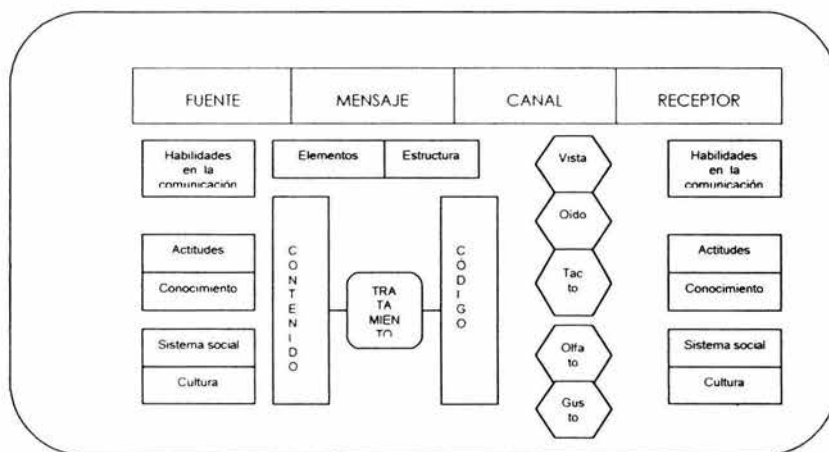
| FUENTE | MENSAJE | CANAL | RECEPTOR |
|---|---|---|---|

Habilidades en la comunicación

Actitudes

Conocimiento

Sistema social

Cultura

Elementos

Estructura

CONTENIDO

TRATAMIENTO

CÓDIGO

Vista

Oido

Tacto

Olfato

Gusto

Habilidades en la comunicación

Actitudes

Conocimiento

Sistema social

Cultura